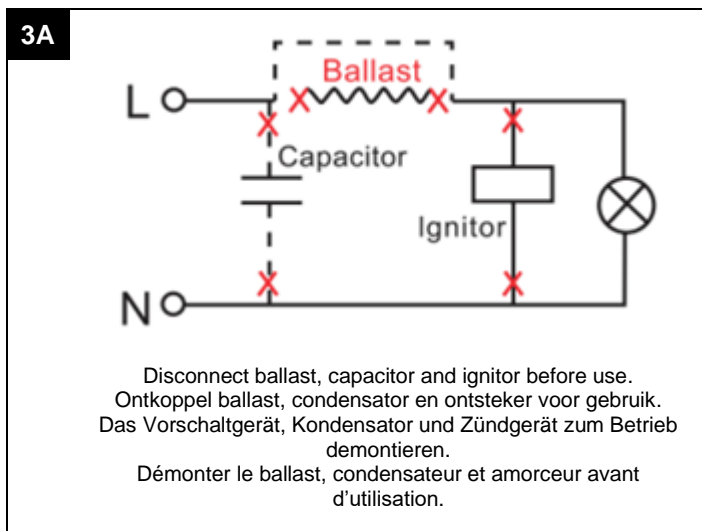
3A

Ballast

L

Capacitor

Ignitor

N

Disconnect ballast, capacitor and ignitor before use.
Ontkoppel ballast, condensator en ontsteker voor gebruik.
Das Vorschaltgerät, Kondensator und Zündgerät zum Betrieb demontieren.
Démonter le ballast, condensateur et amorceur avant d'utilisation.